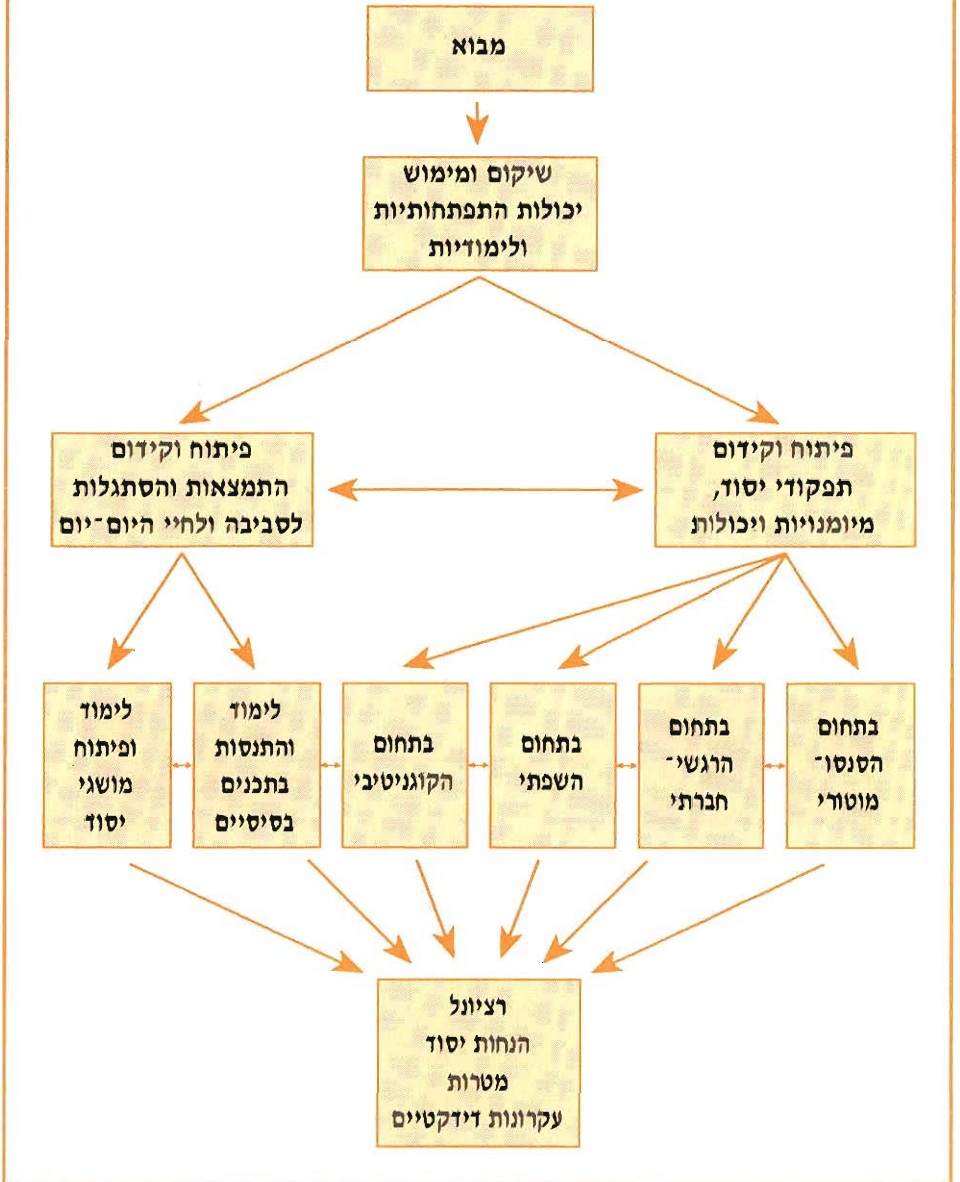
מבוא

שיקום ומימוש
יכולות התפתחותיות
ולימודיות

פיתוח וקידום
תפקודי יסוד,
מיומנויות ויכולות

פיתוח וקידום
התמצאות והסתגלות
לסביבה ולחיי היום־יום

בתחום
הסנסו־
מוטורי

בתחום
הרגשי־
חברתי

בתחום
השפתי

בתחום
הקוגניטיבי

לימוד
והתנסות
בתכנים
בסיסיים

לימוד
ופיתוח
מושגי
יסוד

רציונל
הנחות יסוד
מטרות
עקרונות דידקטיים